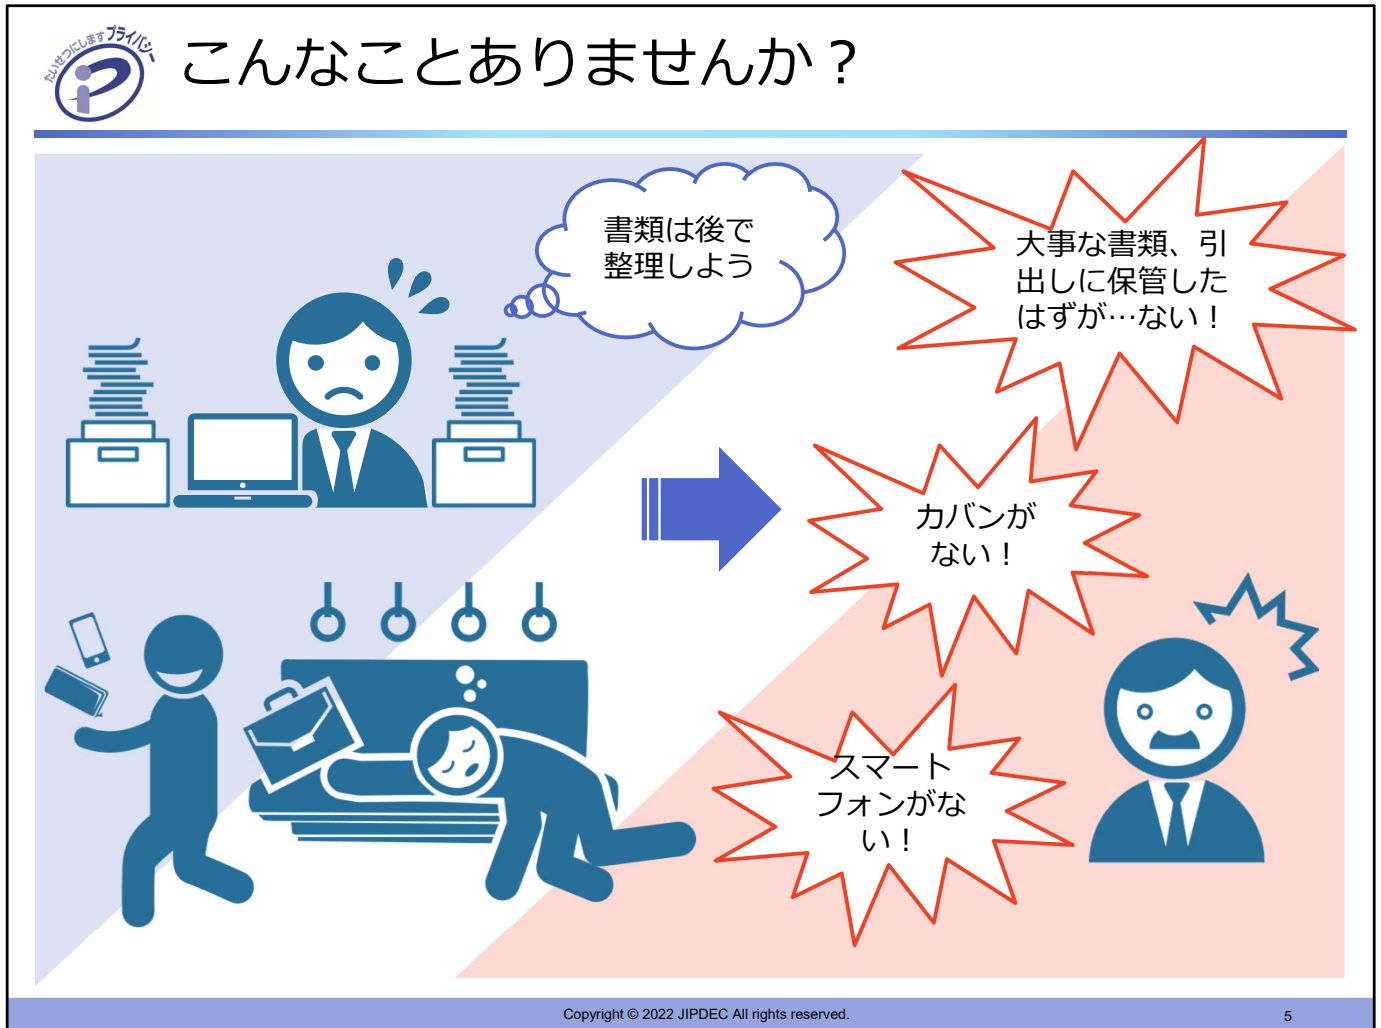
たいせつにしますプライバシー

こんなことありませんか？

書類は後で整理しよう

大事な書類、引出しに保管したはずが…ない！

カバンがない！

スマートフォンがない！

Copyright © 2022 JIPDEC All rights reserved.

5